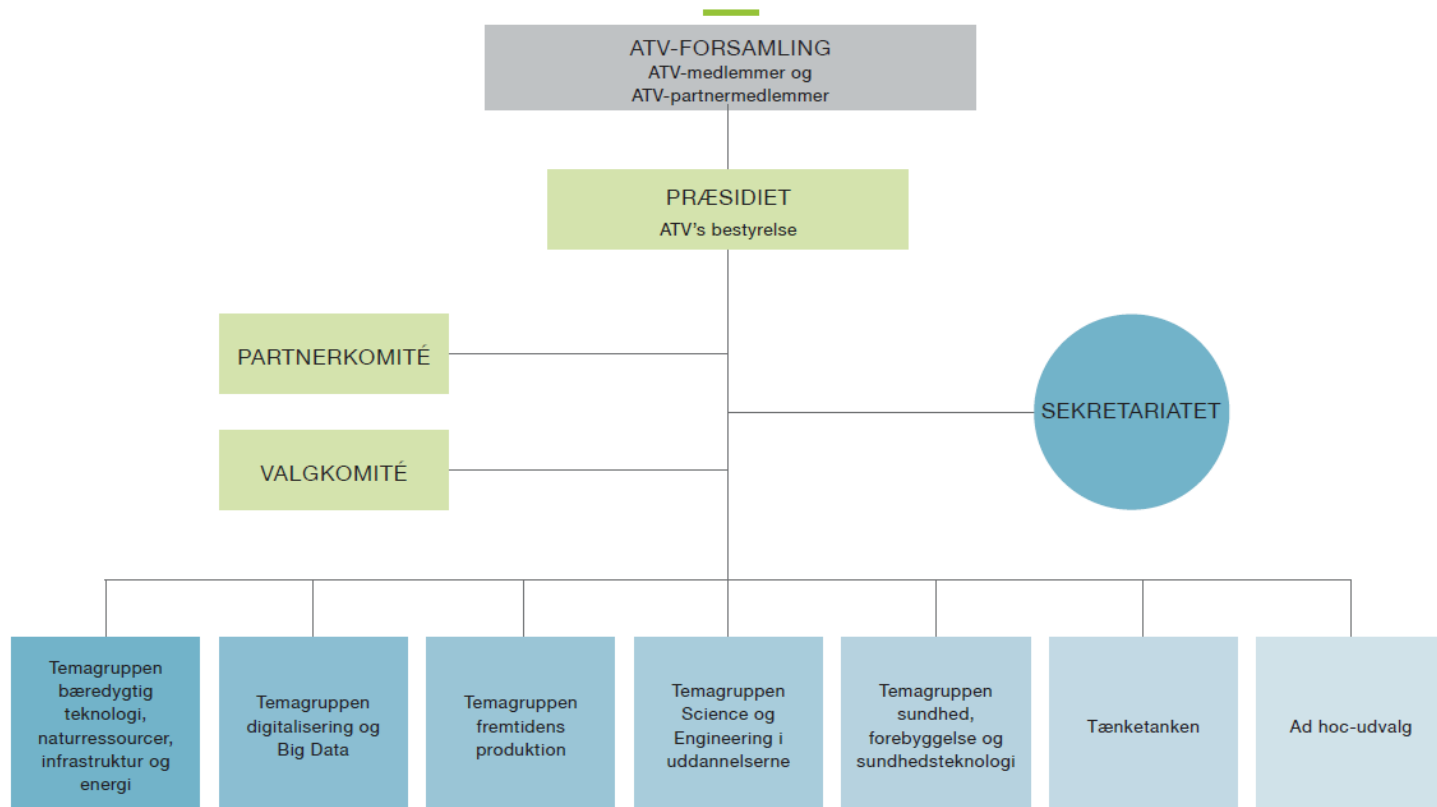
ATV-FORSAMLING
ATV-medlemmer og ATV-partnermedlemmer

PRÆSIDIET
ATV's bestyrelse

PARTNERKOMITÉ

VALGKOMITÉ

SEKRETARIATET

Temagruppen bæredygtig teknologi, naturressourcer, infrastruktur og energi

Temagruppen digitalisering og Big Data

Temagruppen fremtidens produktion

Temagruppen Science og Engineering i uddannelserne

Temagruppen sundhed, forebyggelse og sundhedsteknologi

Tænketanken

Ad hoc-udvalg